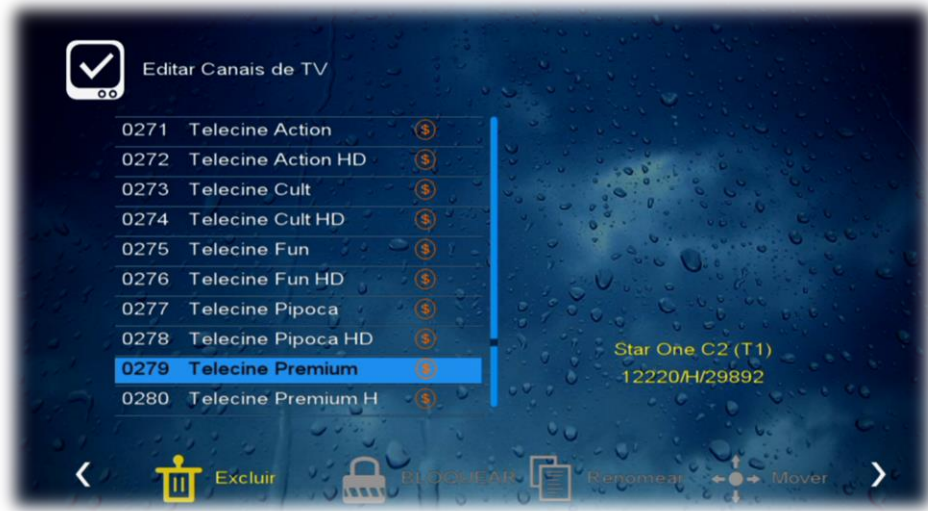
Editar Canais de TV

0271 Telecine Action
0272 Telecine Action HD
0273 Telecine Cult
0274 Telecine Cult HD
0275 Telecine Fun
0276 Telecine Fun HD
0277 Telecine Pipoca
0278 Telecine Pipoca HD
0279 Telecine Premium
0280 Telecine Premium H

Star One C2 (T1)
12220/H/29892

Excluir BLOQUEAR Renomear Mover